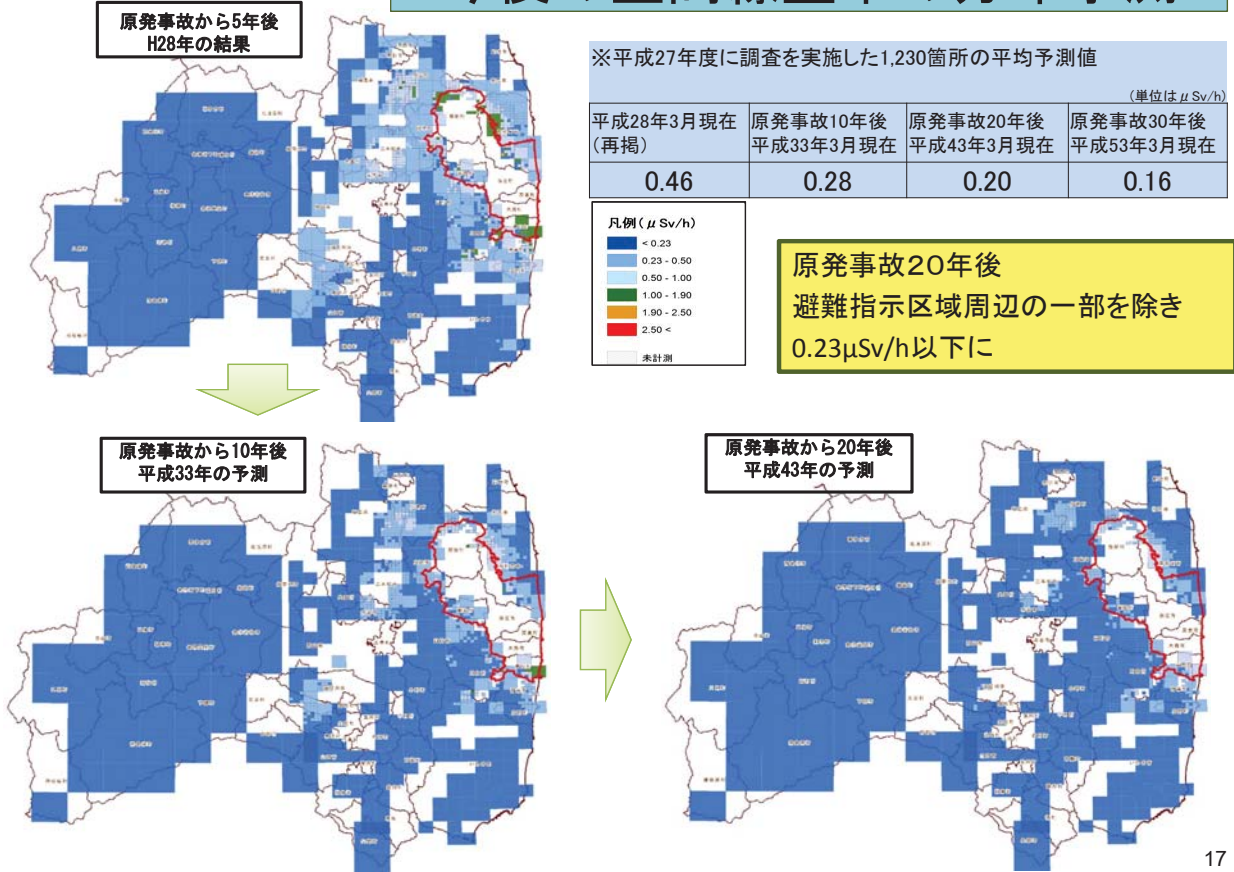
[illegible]

原発事故から5年後
H28年の結果

※平成27年度に調査を実施した1,230箇所の平均予測値

(単位は$\mu$Sv/h)

| 平成28年3月現在（再掲） | 原発事故10年後 平成33年3月現在 | 原発事故20年後 平成43年3月現在 | 原発事故30年後 平成53年3月現在 |
|---|---|---|---|
| 0.46 | 0.28 | 0.20 | 0.16 |

凡例（$\mu$Sv/h）
< 0.23
0.23 - 0.50
0.50 - 1.00
1.00 - 1.90
1.90 - 2.50
2.50 <
未計測

原発事故20年後
避難指示区域周辺の一部を除き
0.23μSv/h以下に

原発事故から10年後
平成33年の予測

原発事故から20年後
平成43年の予測

17